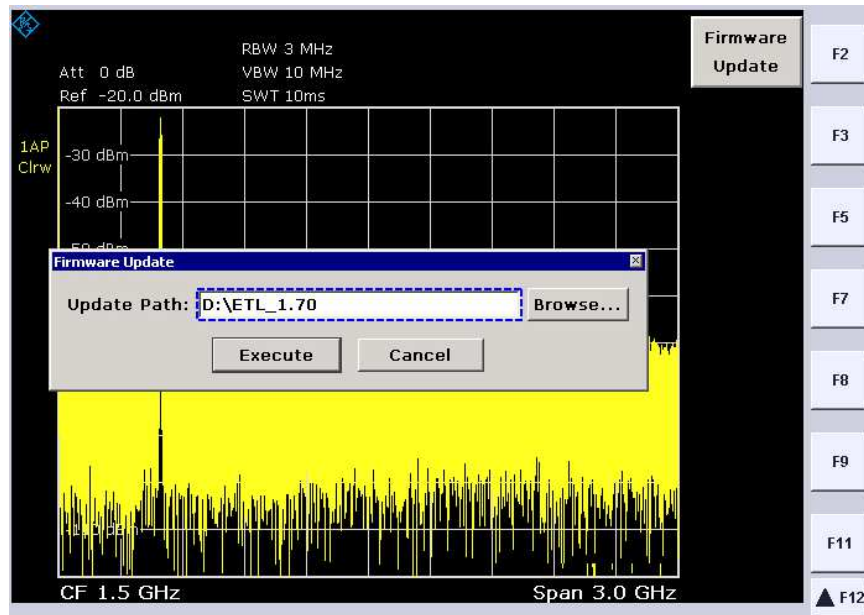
RBW 3 MHz
Att 0 dB
VBW 10 MHz
Ref -20.0 dBm
SWT 10ms

Firmware Update

F2

1AP
Clrw

-30 dBm

F3

-40 dBm

F5

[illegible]

Firmware Update

Update Path: D:\ETL_1.70

Browse...

F7

Execute

Cancel

F8

F9

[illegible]

F11

CF 1.5 GHz

Span 3.0 GHz

F12